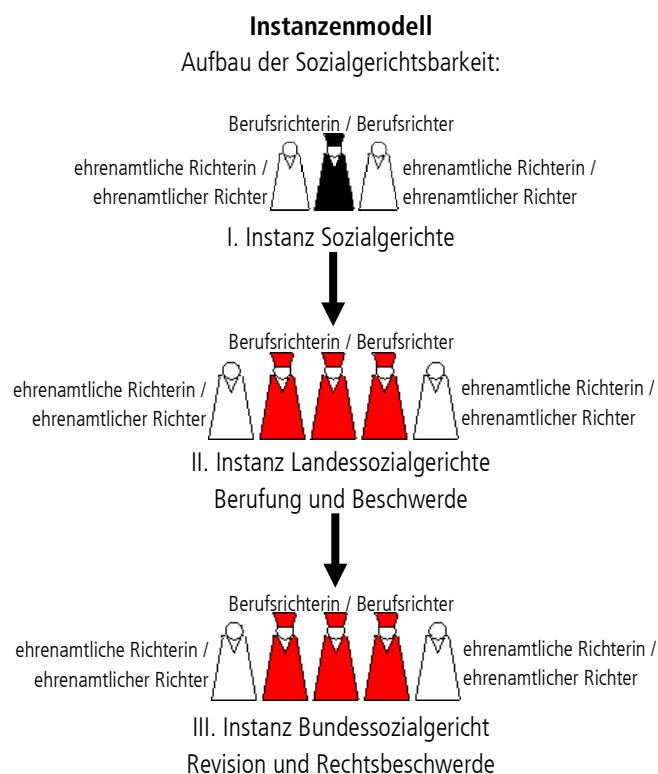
**Instanzenmodell**

Aufbau der Sozialgerichtsbarkeit:

Berufsrichterin / Berufsrichter

ehrenamtliche Richterin / ehrenamtlicher Richter

ehrenamtliche Richterin / ehrenamtlicher Richter

I. Instanz Sozialgerichte

Berufsrichterin / Berufsrichter

ehrenamtliche Richterin / ehrenamtlicher Richter

ehrenamtliche Richterin / ehrenamtlicher Richter

II. Instanz Landessozialgerichte

Berufung und Beschwerde

Berufsrichterin / Berufsrichter

ehrenamtliche Richterin / ehrenamtlicher Richter

ehrenamtliche Richterin / ehrenamtlicher Richter

III. Instanz Bundessozialgericht

Revision und Rechtsbeschwerde